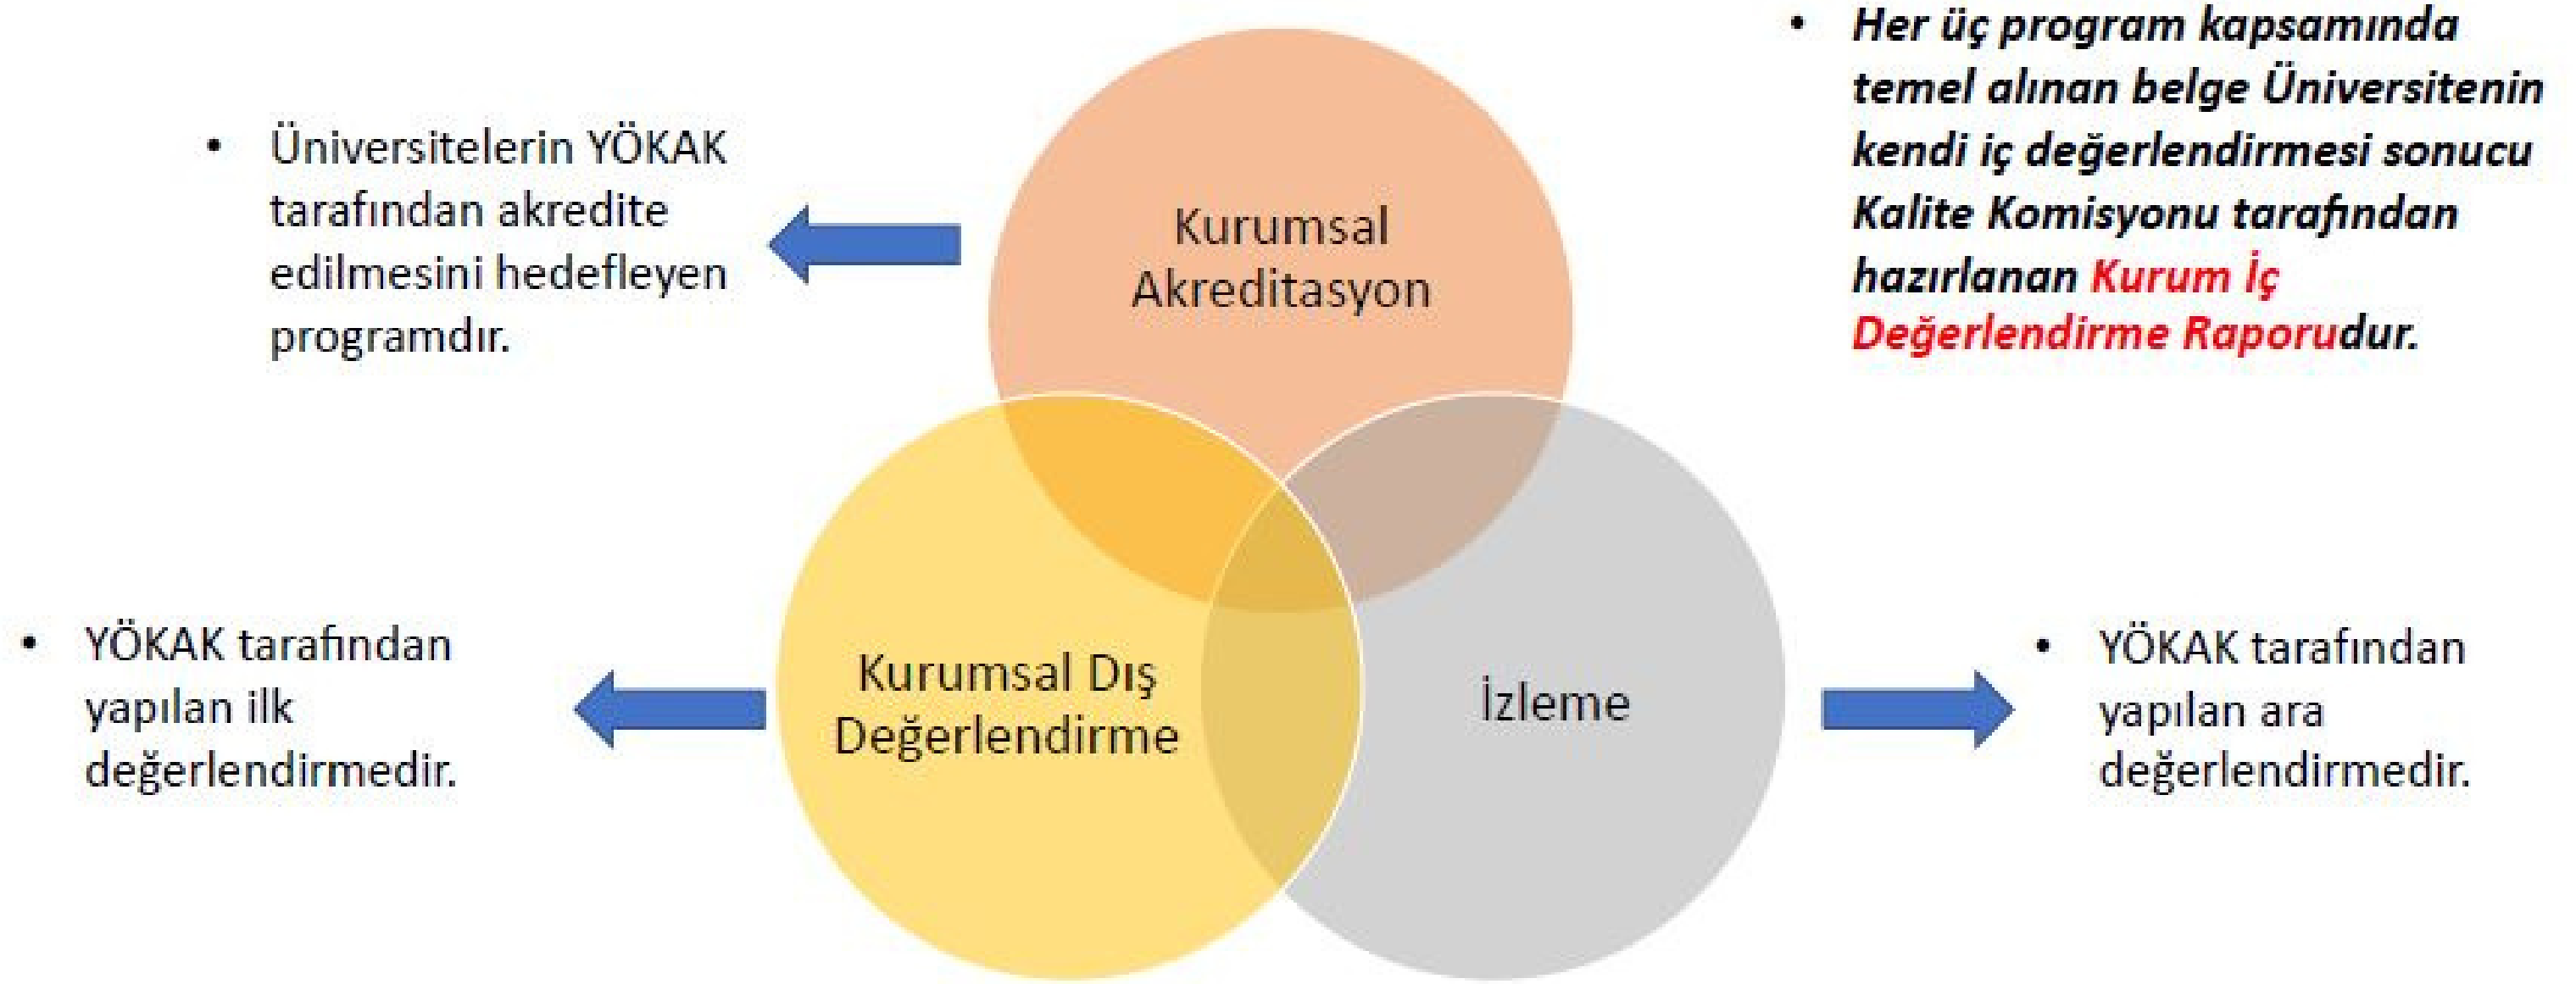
• Her üç program kapsamında temel alınan belge Üniversitenin kendi iç değerlendirmesi sonucu Kalite Komisyonu tarafından hazırlanan Kurum İç Değerlendirme Raporudur.

• Üniversitelerin YÖKAK tarafından akredite edilmesini hedefleyen programdır.

Kurumsal Akreditasyon

Kurumsal Dış Değerlendirme

İzleme

• YÖKAK tarafından yapılan ilk değerlendirmedir.

• YÖKAK tarafından yapılan ara değerlendirmedir.